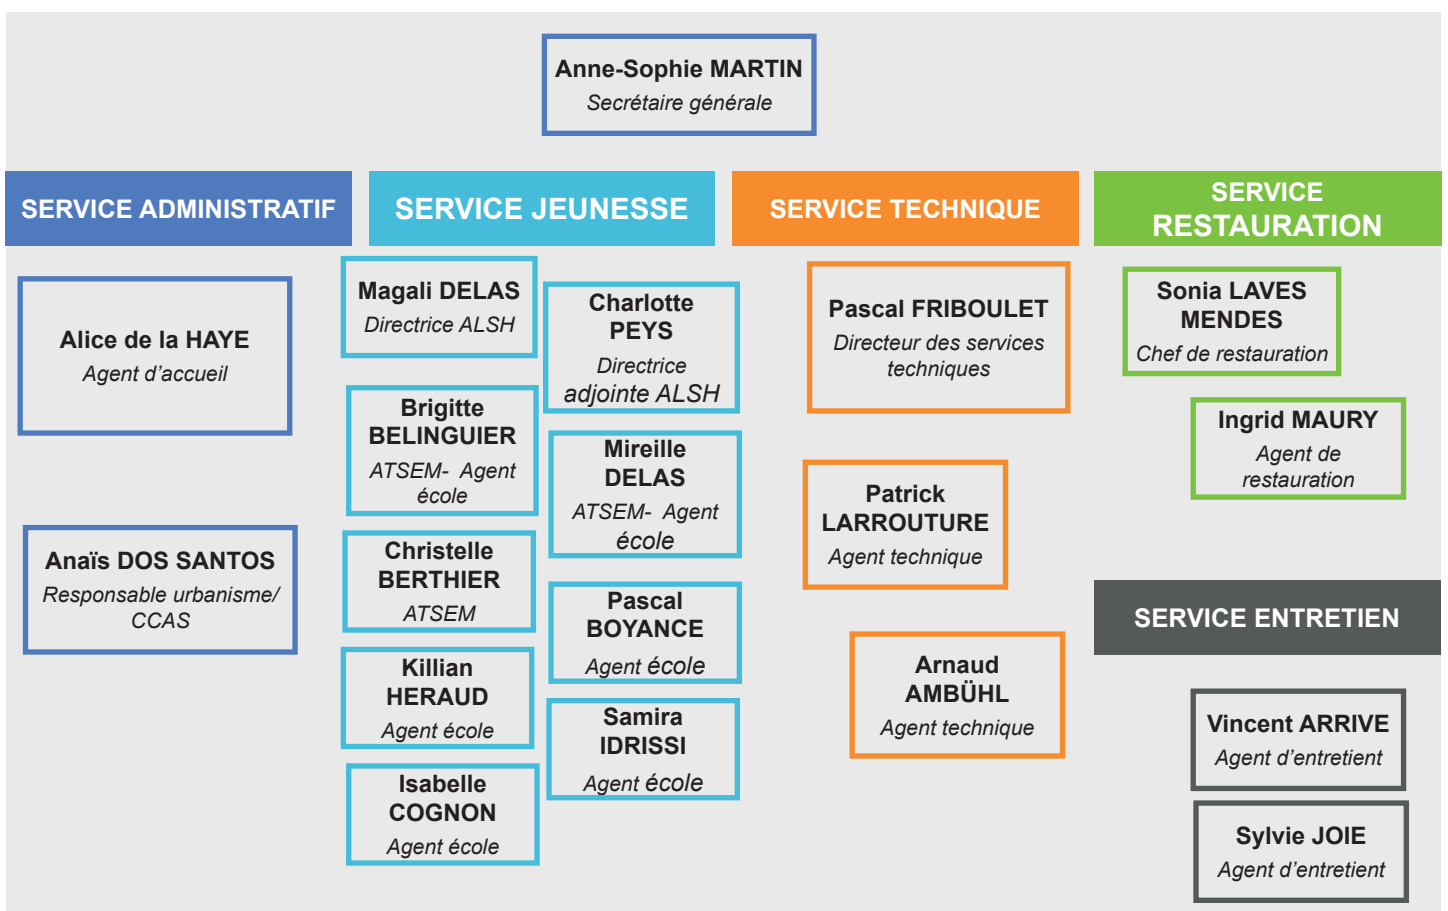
Anne-Sophie MARTIN
Secrétaire générale

SERVICE ADMINISTRATIF

Alice de la HAYE
Agent d'accueil

Anaïs DOS SANTOS
Responsable urbanisme/ CCAS

SERVICE JEUNESSE

Magali DELAS
Directrice ALSH

Charlotte PEYS
Directrice adjointe ALSH

Brigitte BELINGUIER
ATSEM- Agent école

Mireille DELAS
ATSEM- Agent école

Christelle BERTHIER
ATSEM

Pascal BOYANCE
Agent école

Killian HERAUD
Agent école

Samira IDRISSI
Agent école

Isabelle COGNON
Agent école

SERVICE TECHNIQUE

Pascal FRIBOULET
Directeur des services techniques

Patrick LARROUTURE
Agent technique

Arnaud AMBÜHL
Agent technique

SERVICE RESTAURATION

Sonia LAVES MENDES
Chef de restauration

Ingrid MAURY
Agent de restauration

SERVICE ENTRETIEN

Vincent ARRIVE
Agent d'entretient

Sylvie JOIE
Agent d'entretient